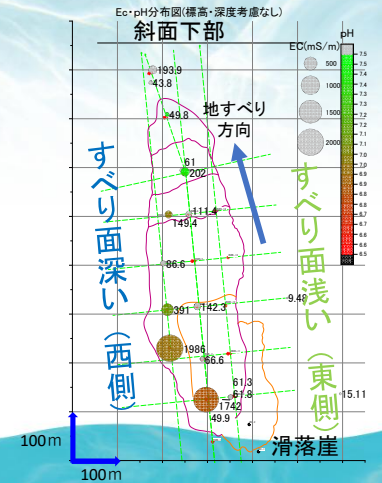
Ec･pH分布図(標高･深度考慮なし)

斜面下部

EC(mS/m)

500

1000

1500

2000

pH

7.5
7.4
7.3
7.2
7.1
7.0
6.9
6.8
6.7
6.6
6.5

193.9
43.8
49.8
61
202
111.4
149.4
86.6
391
142.3
1986
66.6
61.3
61.8
1742
49.9
9.49
15.11

地すべり方向

すべり面深い(西側)

すべり面浅い(東側)

滑落崖

100m

100m